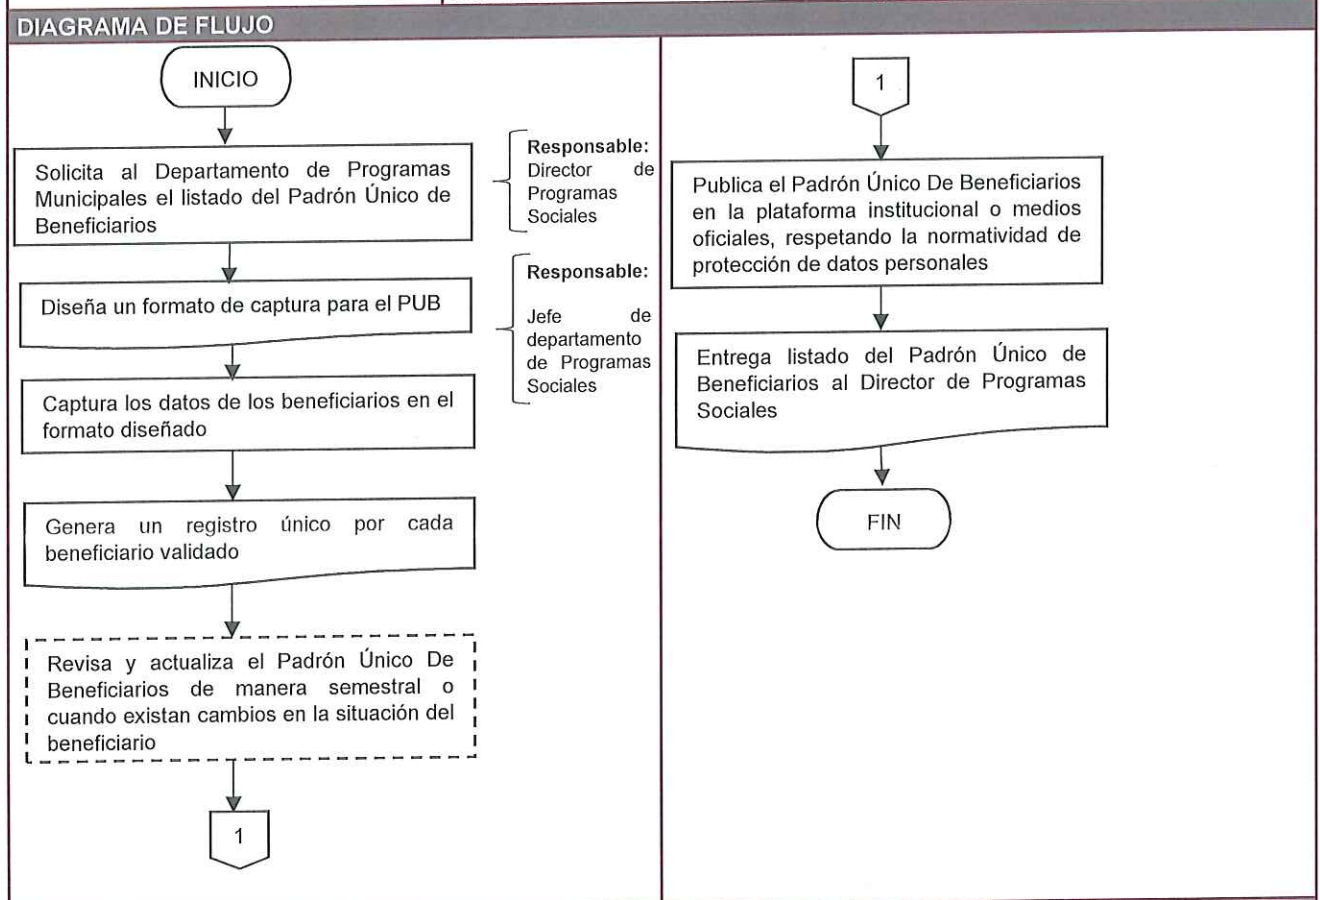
DIAGRAMA DE FLUJO

INICIO

Solicita al Departamento de Programas Municipales el listado del Padrón Único de Beneficiarios

Responsable:
Director de Programas Sociales

Diseña un formato de captura para el PUB

Responsable:
Jefe de departamento de Programas Sociales

Captura los datos de los beneficiarios en el formato diseñado

Genera un registro único por cada beneficiario validado

Revisa y actualiza el Padrón Único De Beneficiarios de manera semestral o cuando existan cambios en la situación del beneficiario

1

1

Publica el Padrón Único De Beneficiarios en la plataforma institucional o medios oficiales, respetando la normatividad de protección de datos personales

Entrega listado del Padrón Único de Beneficiarios al Director de Programas Sociales

FIN